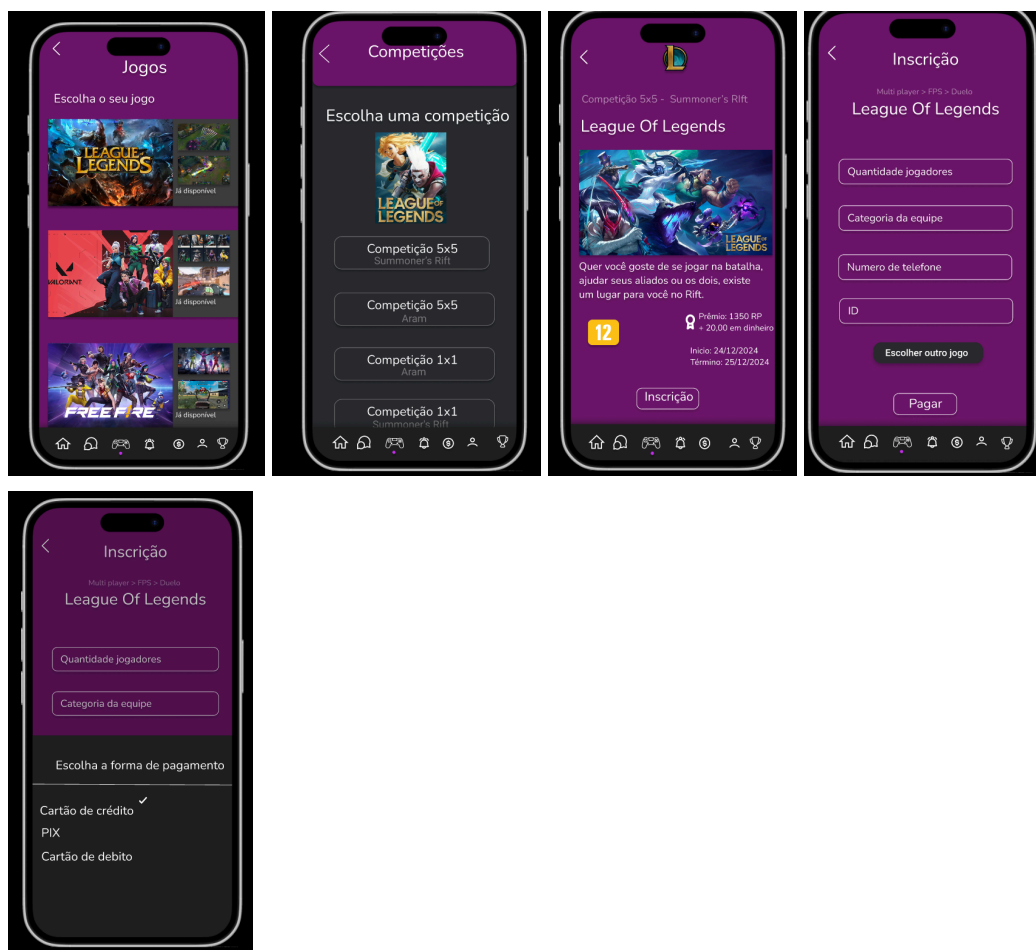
Jogos

Escolha o seu jogo

LEAGUE OF LEGENDS

Já disponível

VALORANT

Já disponível

FREE FIRE

Já disponível

Competições

Escolha uma competição

LEAGUE OF LEGENDS

Competição 5x5
Summoner's Rift

Competição 5x5
Aram

Competição 1x1
Aram

Competição 1x1
Summoner's Rift

Competição 5x5 - Summoner's Rift

League Of Legends

LEAGUE OF LEGENDS

Quer você goste de se jogar na batalha, ajudar seus aliados ou os dois, existe um lugar para você no Rift.

12

Prêmio: 1350 RP
+ 20,00 em dinheiro

Inicio: 24/12/2024
Término: 25/12/2024

Inscrição

Inscrição

Multi player > FPS > Duelo

League Of Legends

Quantidade jogadores

Categoria da equipe

Numero de telefone

ID

Escolher outro jogo

Pagar

Inscrição

Multi player > FPS > Duelo

League Of Legends

Quantidade jogadores

Categoria da equipe

Escolha a forma de pagamento

Cartão de crédito ✓

PIX

Cartão de debito